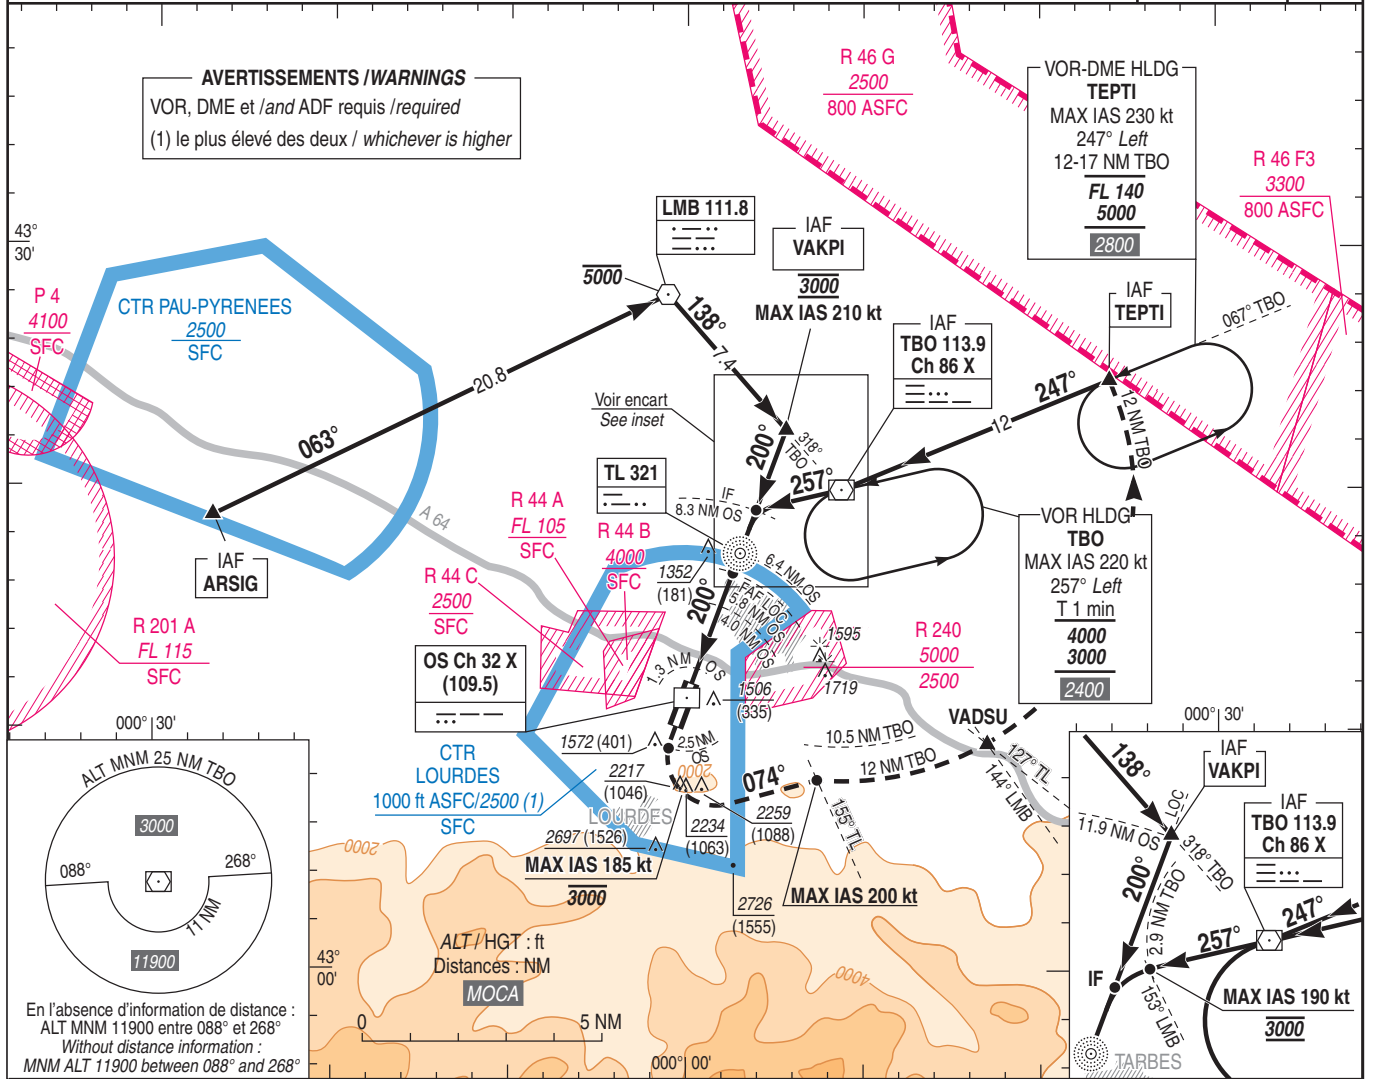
AVERTISSEMENTS / WARNINGS
VOR, DME et / and ADF requis / required
(1) le plus élevé des deux / whichever is higher

R 46 G
2500
800 ASFC

VOR-DME HLDG
TEPTI
MAX IAS 230 kt
247° Left
12-17 NM TBO
FL 140
5000
2800

R 46 F3
3300
800 ASFC

43°
30'

P 4
4100
SFC

CTR PAU-PYRENEES
2500
SFC

LMB 111.8

5000

138°

IAF
VAKPI
3000
MAX IAS 210 kt

IAF
TBO 113.9
Ch 86 X

IAF
TEPTI

067° TBO

247°

12

12 NM TBO

7.4

20.8

063°

Voir encart
See inset

200°

318° TBO

257°

TL 321

8.3 NM OS

IF

A 64

R 44 A
FL 105
SFC

R 44 B
4000
SFC

1352
(181)

6.4 NM OS

FAF LOC
5.8 NM OS
4.0 NM OS

200°

VOR HLDG
TBO
MAX IAS 220 kt
257° Left
T 1 min
4000
3000
2400

IAF
ARSIG

R 201 A
FL 115
SFC

R 44 C
2500
SFC

OS Ch 32 X
(109.5)

1.3 NM OS

1595

R 240
5000
2500

1506
(335)

1719

VADSU

000° 30'

ALT MNM 25 NM TBO
3000
088°
268°
11 NM
11900

1572 (401)

2.5 NM OS

10.5 NM TBO

12 NM TBO

127° TL

144° LMB

CTR
LOURDES
1000 ft ASFC/2500 (1)
SFC

2217
(1046)

2000

074°

LOURDES

2259
(1088)

155° TL

2697 (1526)

2234
(1063)

MAX IAS 185 kt
3000

2726
(1555)

MAX IAS 200 kt

2000

ALT / HGT : ft
Distances : NM
MOCA

43°
00'

4000

0
5 NM

En l'absence d'information de distance :
ALT MNM 11900 entre 088° et 268°
Without distance information :
MNM ALT 11900 between 088° and 268°

000° 00'

000° 30'

138°

IAF
VAKPI

11.9 NM OS

LOC

IAF
TBO 113.9
Ch 86 X

318° TBO

200°

2.9 NM TBO

257°

247°

IF

153° LMB

MAX IAS 190 kt
3000

TARBES